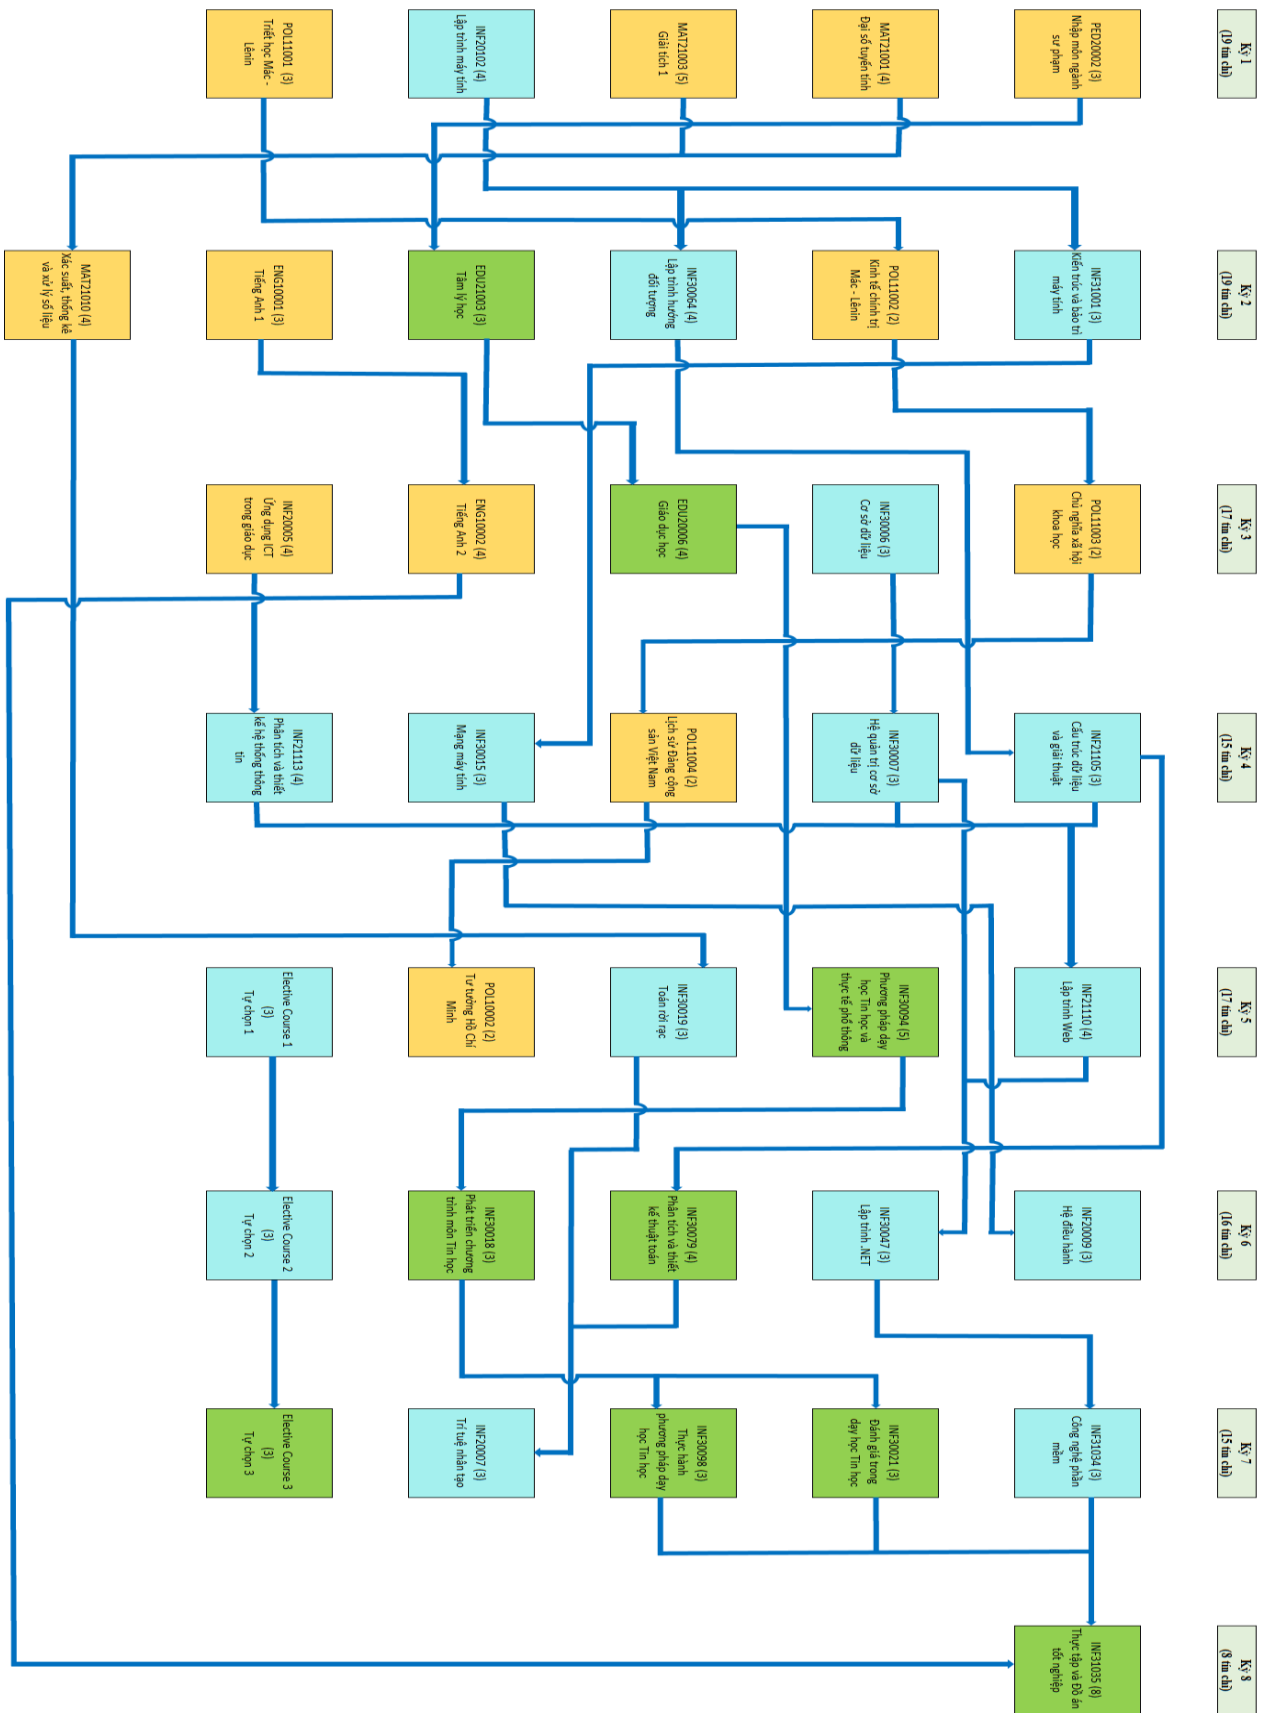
Kỳ 1
(19 tín chỉ)

PED20002 (3)
Nhập môn ngành sư phạm

MAT21001 (4)
Đại số tuyến tính

MAT21003 (5)
Giải tích 1

INF20102 (4)
Lập trình máy tính

POL11001 (3)
Triết học Mác - Lênin

Kỳ 2
(19 tín chỉ)

INF31001 (3)
Kiến trúc và bảo trì máy tính

POL11002 (2)
Kinh tế chính trị Mác - Lênin

INF30064 (4)
Lập trình hướng đối tượng

EDU21003 (3)
Tâm lý học

ENG10001 (3)
Tiếng Anh 1

MAT21010 (4)
Xác suất, thống kê và xử lý số liệu

Kỳ 3
(17 tín chỉ)

POL11003 (2)
Chủ nghĩa xã hội khoa học

INF30006 (3)
Cơ sở dữ liệu

EDU20006 (4)
Giáo dục học

ENG10002 (4)
Tiếng Anh 2

INF20005 (4)
Ứng dụng ICT trong giáo dục

Kỳ 4
(15 tín chỉ)

INF21105 (3)
Cấu trúc dữ liệu và giải thuật

INF30007 (3)
Hệ quản trị cơ sở dữ liệu

POL11004 (2)
Lịch sử Đảng cộng sản Việt Nam

INF30015 (3)
Mạng máy tính

INF21113 (4)
Phân tích và thiết kế hệ thống thông tin

Kỳ 5
(17 tín chỉ)

INF21110 (4)
Lập trình Web

INF30094 (5)
Phương pháp dạy học Tin học và thực tế phổ thông

INF30019 (3)
Toán rời rạc

POL10002 (2)
Tư tưởng Hồ Chí Minh

Elective Course 1
(3)
Tự chọn 1

Kỳ 6
(16 tín chỉ)

INF20009 (3)
Hệ điều hành

INF30047 (3)
Lập trình .NET

INF30079 (4)
Phân tích và thiết kế thuật toán

INF30018 (3)
Phát triển chương trình môn Tin học

Elective Course 2
(3)
Tự chọn 2

Kỳ 7
(15 tín chỉ)

INF31034 (3)
Công nghệ phần mềm

INF30021 (3)
Đánh giá trong dạy học Tin học

INF30098 (3)
Thực hành phương pháp dạy học Tin học

INF20007 (3)
Trí tuệ nhân tạo

Elective Course 3
(3)
Tự chọn 3

Kỳ 8
(8 tín chỉ)

INF31035 (8)
Thực tập và Đồ án tốt nghiệp